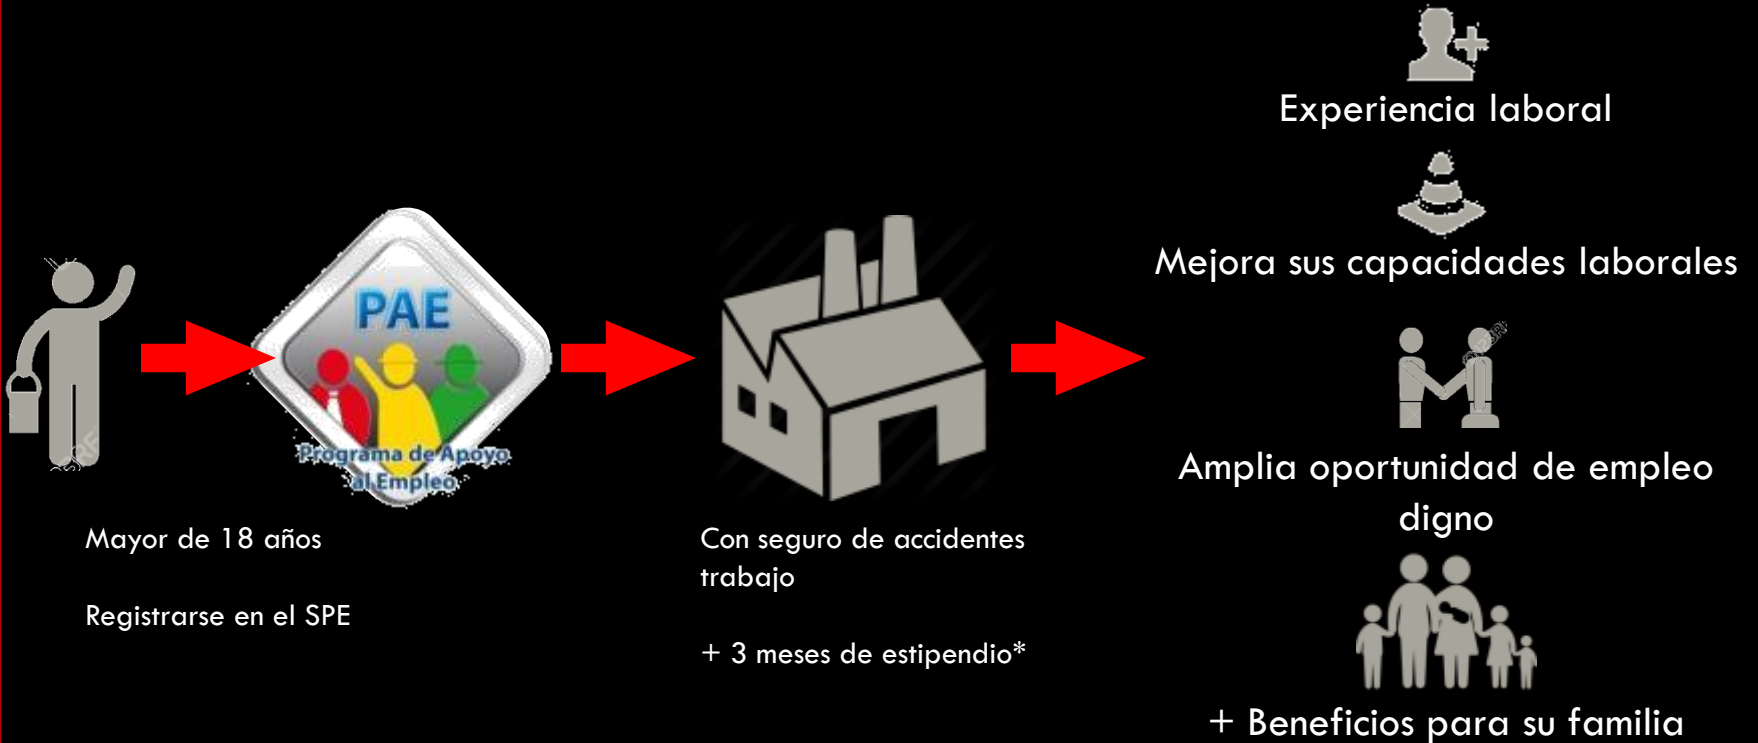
PAE

Programa de Apoyo al Empleo

Mayor de 18 años

Registrarse en el SPE

Con seguro de accidentes trabajo

+ 3 meses de estipendio*

Experiencia laboral

Mejora sus capacidades laborales

Amplia oportunidad de empleo digno

+ Beneficios para su familia